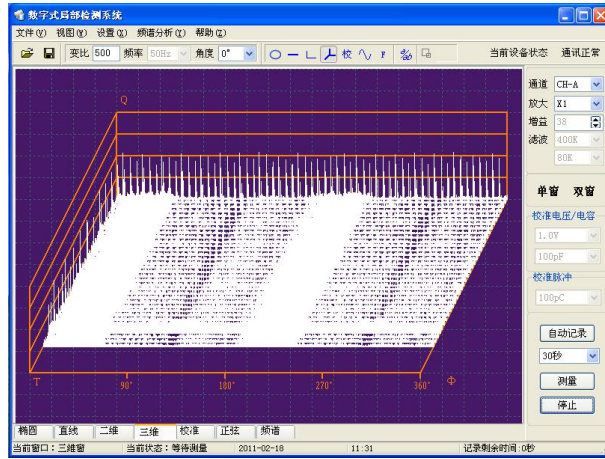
数字式局部检测系统

文件(F) 视图(V) 设置(S) 频谱分析(Y) 帮助(H)

变比 500 频率 50Hz 角度 0° 校 F 当前设备状态 通讯正常

Q

T

90° 180° 270° 360° Φ

通道 CH-A
放大 X1
增益 38
滤波 400K
80K

单窗 双窗

校准电压/电容
1.0V
100pF

校准脉冲
100pC

自动记录
30秒
测量
停止

椭圆 直线 二维 三维 校准 正弦 频谱

当前窗口：三维窗 当前状态：等待测量 2011-02-18 11:31 记录剩余时间：0秒